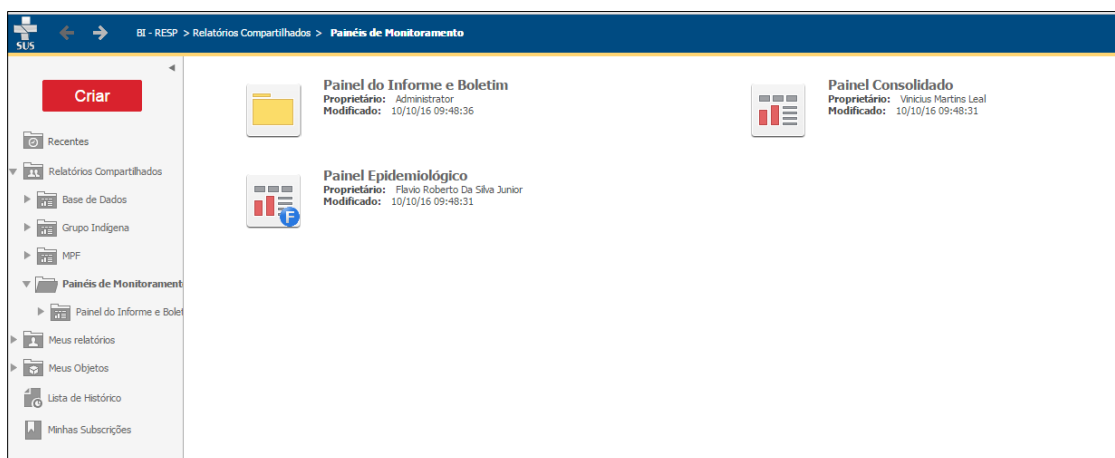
SUS

BI - RESP > Relatórios Compartilhados > Painéis de Monitoramento

Criar

Recentes

Relatórios Compartilhados

Base de Dados

Grupo Indígena

MPF

Painéis de Monitorament

Painel do Informe e Bolet

Meus relatórios

Meus Objetos

Lista de Histórico

Minhas Subscrições

Painel do Informe e Boletim
Proprietário: Administrator
Modificado: 10/10/16 09:48:36

Painel Consolidado
Proprietário: Vinicius Martins Leal
Modificado: 10/10/16 09:48:31

Painel Epidemiológico
Proprietário: Flavio Roberto Da Silva Junior
Modificado: 10/10/16 09:48:31

F